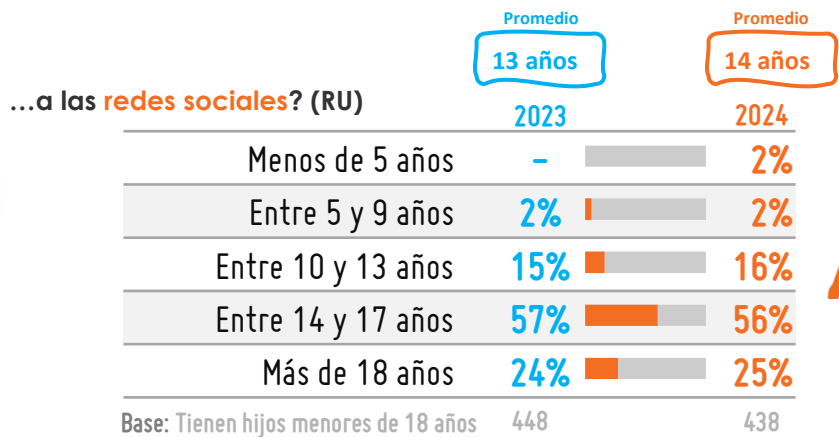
…a las redes sociales? (RU)

| | Promedio 13 años 2023 | | Promedio 14 años 2024 |
|---|---|---|---|
| Menos de 5 años | - | | 2% |
| Entre 5 y 9 años | 2% | | 2% |
| Entre 10 y 13 años | 15% | | 16% |
| Entre 14 y 17 años | 57% | | 56% |
| Más de 18 años | 24% | | 25% |
| Base: Tienen hijos menores de 18 años | 448 | | 438 |